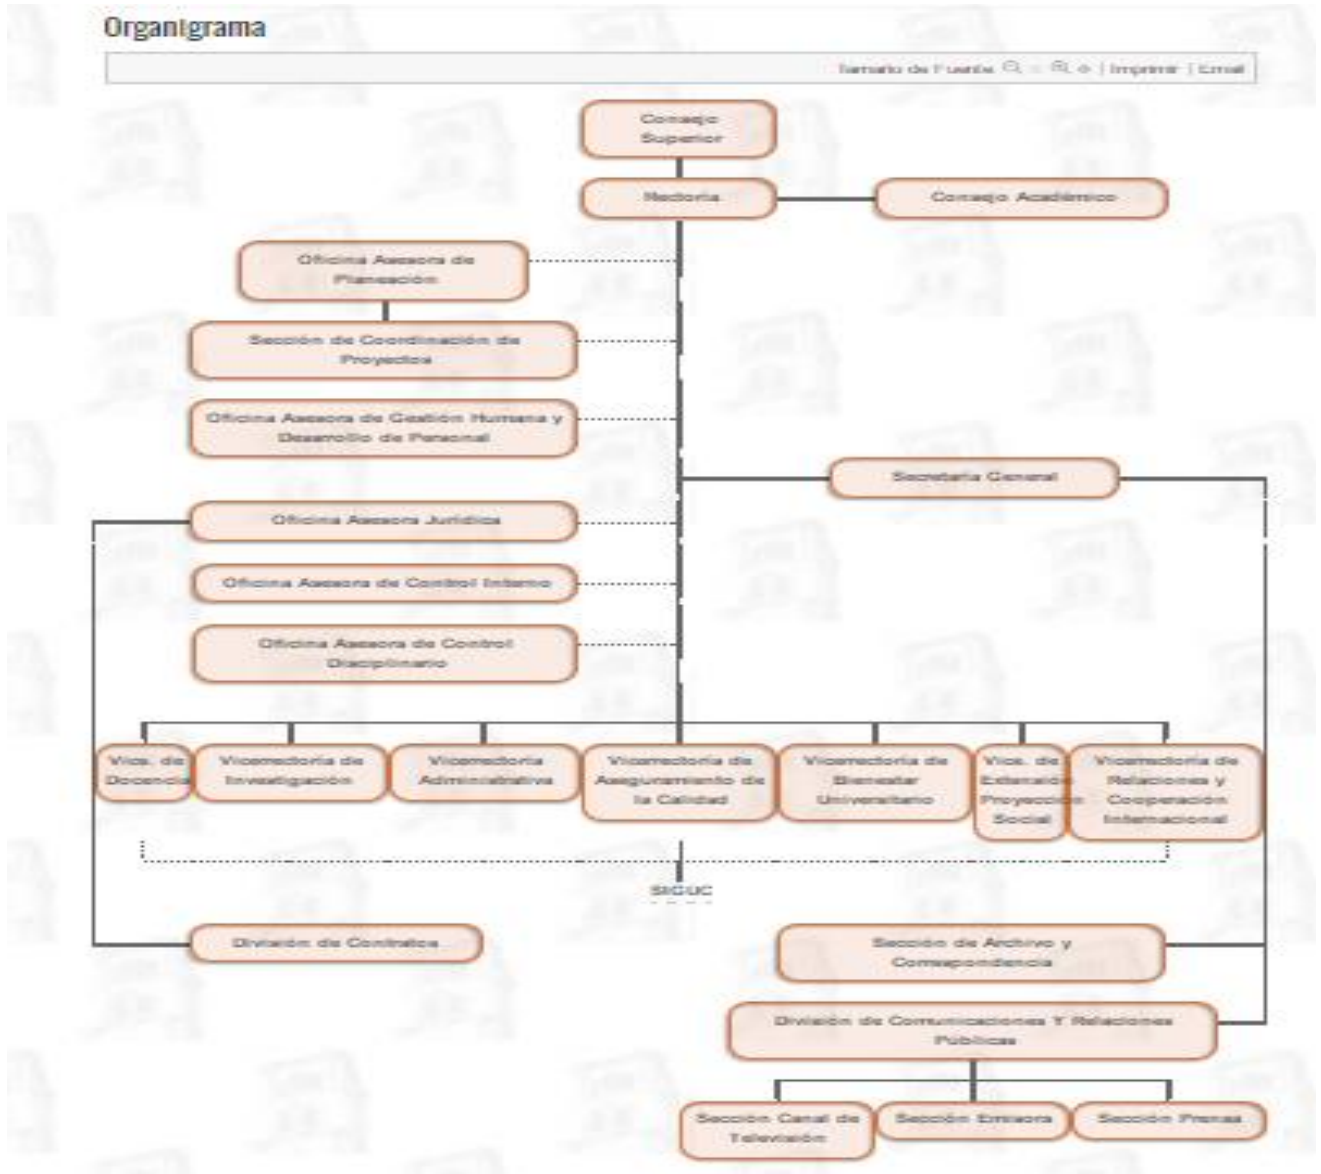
Organigrama

Tamaño de Fuente | Imprimir | Email

Consejo Superior

Rectoría

Consejo Académico

Oficina Asesora de Planeación

Sección de Coordinación de Proyectos

Oficina Asesora de Gestión Humana y Desarrollo de Personal

Secretaría General

Oficina Asesora Jurídica

Oficina Asesora de Control Interno

Oficina Asesora de Control Disciplinario

Vice. de Docencia

Vicerrectoría de Investigación

Vicerrectoría Administrativa

Vicerrectoría de Aseguramiento de la Calidad

Vicerrectoría de Bienestar Universitario

Vice. de Extensión Proyección Social

Vicerrectoría de Relaciones y Cooperación Internacional

SIGUC

División de Contratos

Sección de Archivo y Correspondencia

División de Comunicaciones Y Relaciones Públicas

Sección Canal de Televisión

Sección Emisora

Sección Prensa